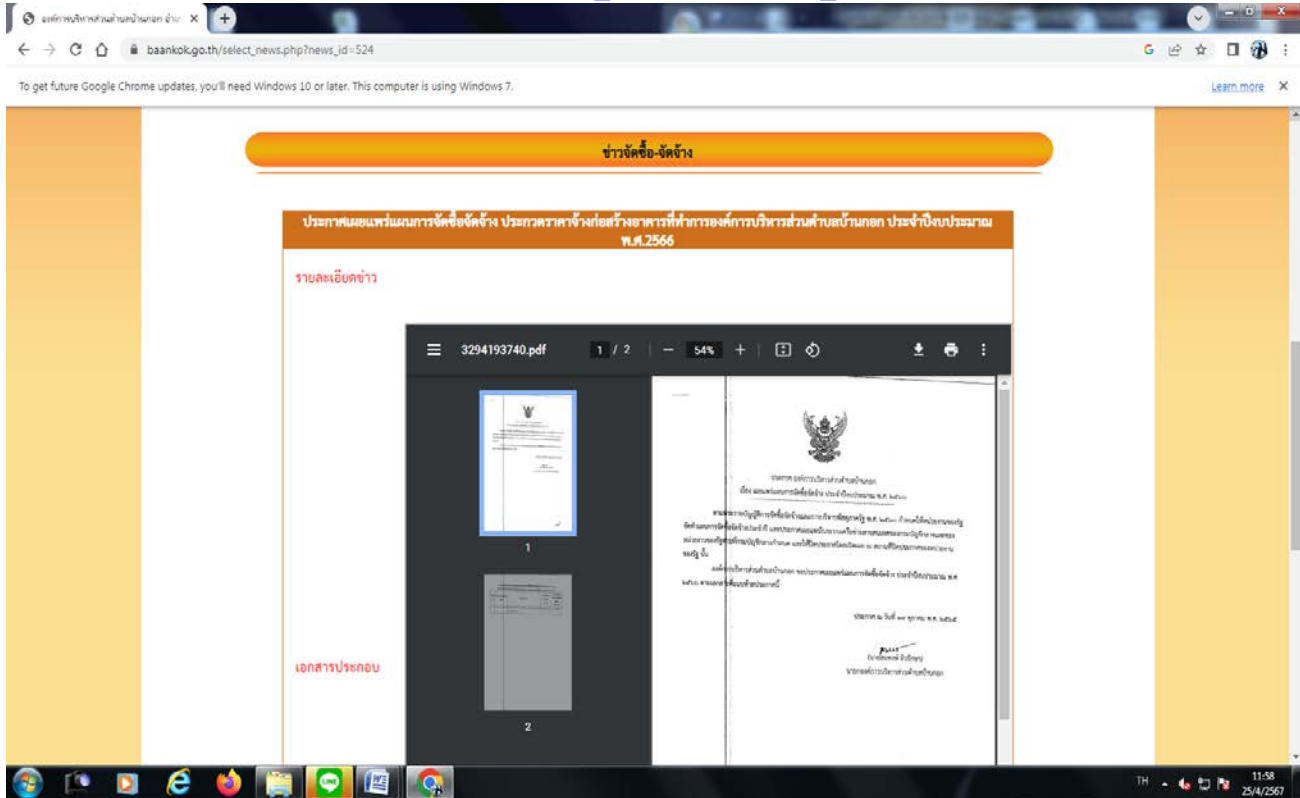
องค์การบริหารส่วนตำบลบ้านกอก อำเภ ×

baankok.go.th/select_news.php?news_id=524

To get future Google Chrome updates, you'll need Windows 10 or later. This computer is using Windows 7.

Learn more ×

ข่าวจัดซื้อ-จัดจ้าง

ประกาศเผยแพร่แผนการจัดซื้อจัดจ้าง ประกวดราคาจ้างก่อสร้างอาคารที่ทำการองค์การบริหารส่วนตำบลบ้านกอก ประจำปีงบประมาณ พ.ศ.2566

รายละเอียดข่าว

3294193740.pdf 1 / 2 — 54% +

1

2

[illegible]

เอกสารประกอบ

TH 11:58 25/4/2567